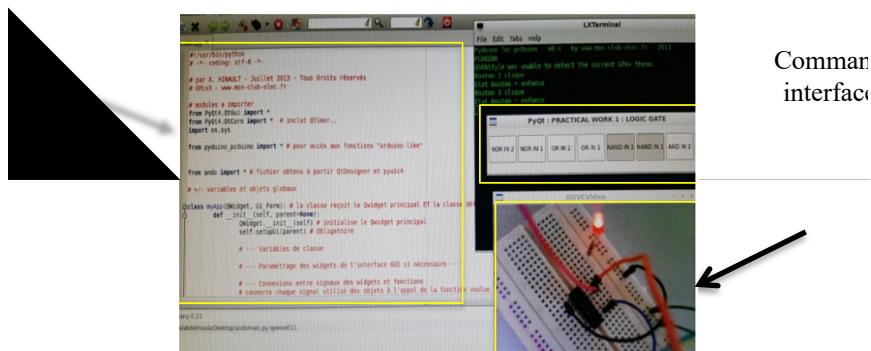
LXTerminal
File Edit Tabs Help
Pyduino for pcduino - v0.4 - by www.mon-club-elec.fr - 2013
PLUGGING
GtkStyle was unable to detect the current GTK+ theme.
Bouton 2 clique
Etat bouton = enfonce
Bouton 3 clique
Etat bouton = enfonce

Comman
interface

#!/usr/bin/python
# -*- coding: utf-8 -*-

# par X. HINAULT - Juillet 2013 - Tous droits réservés
# GPLv3 - www.mon-club-elec.fr

# modules a importer
from PyQt4.QtGui import *
from PyQt4.QtCore import * # inclut QTimer..
import os,sys

from pyduino_pcduino import * # pour accès aux fonctions "arduino-like"

from ando import * # fichier obtenu à partir QtDesigner et pyuic4

# +/- variables et objets globaux

class myApp(QWidget, Ui_Form): # la classe reçoit le Qwidget principal ET la classe déf
	def __init__(self, parent=None):
		QWidget.__init__(self) # initialise le Qwidget principal
		self.setupUi(parent) # Obligatoire

		# --- Variables de classe

		# --- Paramétrage des widgets de l'interface GUI si nécessaire ---

		# --- Connexions entre signaux des widgets et fonctions
		# connecte chaque signal utilisé des objets à l'appel de la fonction voulue

PyQt : PRACTICAL WORK 1 : LOGIC GATE
NOR IN 2 | NOR IN 1 | OR IN 2 | OR IN 1 | NAND IN 2 | NAND IN 1 | AND IN 2

GUVCViewer

any 0.21
ktop/andoman.py opened(1).